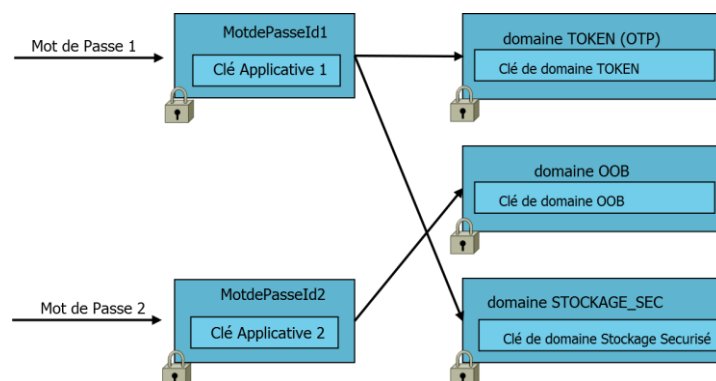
Mot de Passe 1

MotdePasseId1

Clé Applicative 1

domaine TOKEN (OTP)

Clé de domaine TOKEN

domaine OOB

Clé de domaine OOB

Mot de Passe 2

MotdePasseId2

Clé Applicative 2

domaine STOCKAGE_SEC

Clé de domaine Stockage Securisé